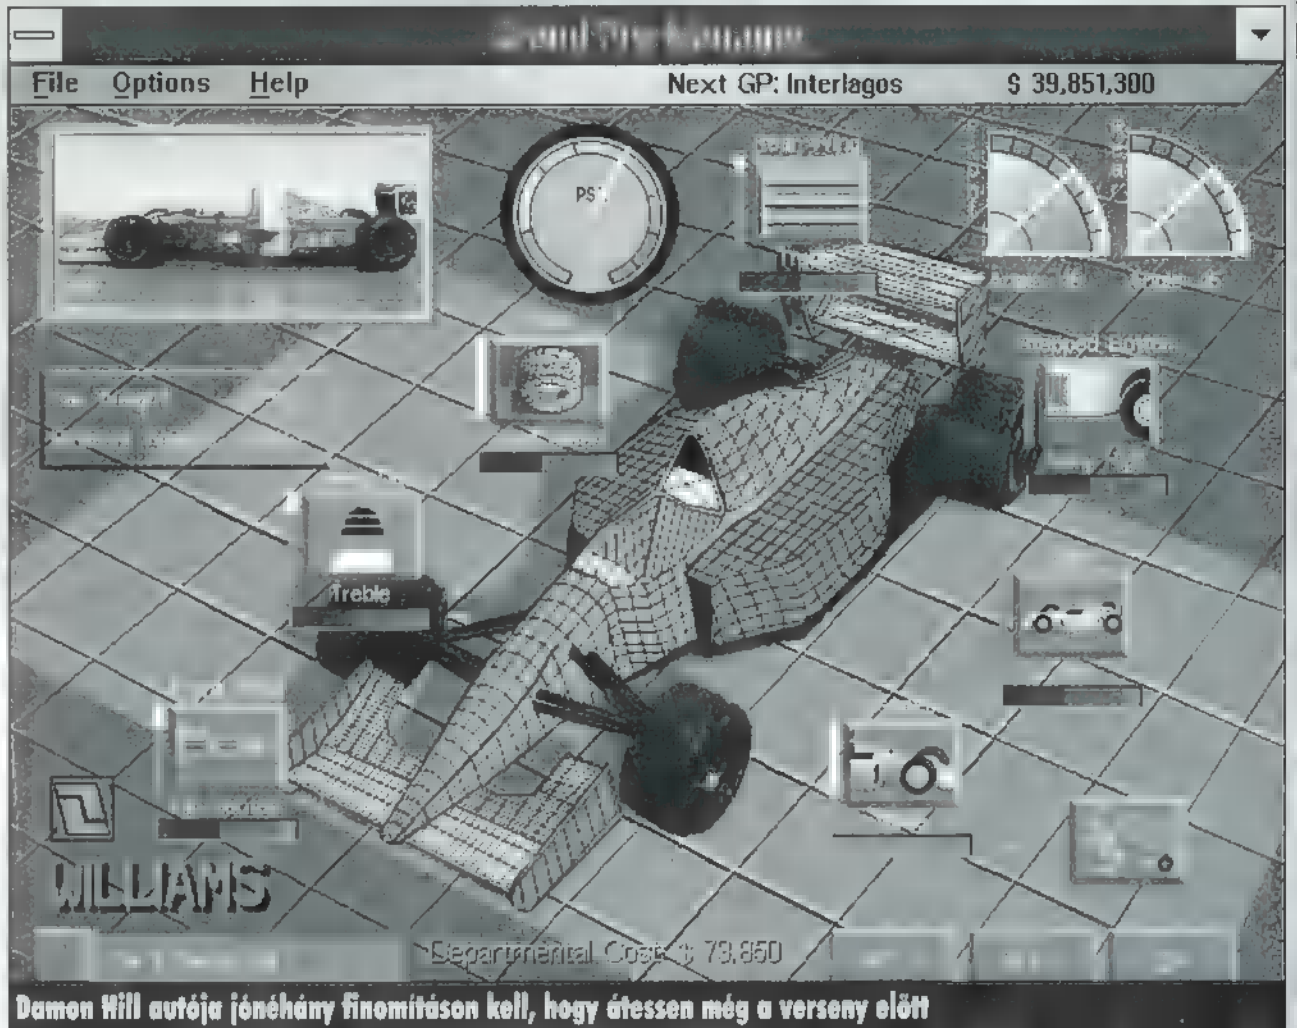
Grand Prix Manager

File Options Help Next GP: Interlagos $ 39,851,300

PS

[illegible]

Treble

WILLIAMS

Departmental Cost: $ 73,850

Damon Hill autója jónéhány finomításon kell, hogy átessen még a verseny előtt